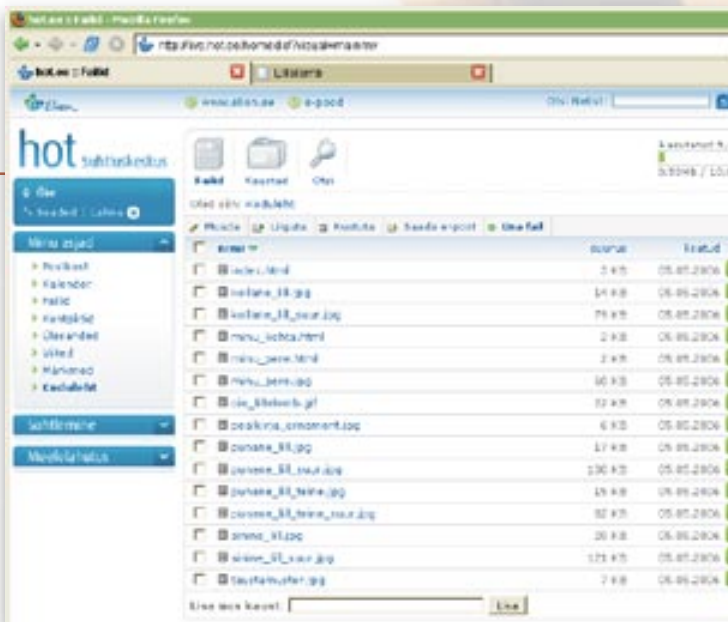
hot.ee :: Failid - Mozilla Firefox

http://ee.hot.ee/home/elf/kodulehestik

hot.ee :: Failid
Lillelerre

Elion

www.elion.ee
e-pood

Otsi Hot.ee!

hot suhtluskeskus

Elle
Seaded | Lahku

Minu asjad
Postkast
Kalender
Failid
Kontaktid
Ülesanded
Lõimed
Märkmed
Kodulehl

Suhtlemine

Meelelahutus

Failid
Kaustad
Otsi

Oled siin: kodulehl

Muuda
Liiguta
Kustuta
Saada e-postiga
Uus fail

| | Nimi | Suurus | Muudetud |
|---|---|---|---|
| | index.html | 3 KB | 05.05.2006 |
| | kollane_lill.jpg | 14 KB | 05.05.2006 |
| | kollane_lill_suur.jpg | 79 KB | 05.05.2006 |
| | menu_lohta.html | 2 KB | 05.05.2006 |
| | menu_pere.html | 2 KB | 05.05.2006 |
| | menu_pere.jpg | 80 KB | 05.05.2006 |
| | nav_lillekorb.gif | 32 KB | 05.05.2006 |
| | pealkirja_ornament.jpg | 6 KB | 05.05.2006 |
| | punane_lill.jpg | 17 KB | 05.05.2006 |
| | punane_lill_suur.jpg | 130 KB | 05.05.2006 |
| | punane_lill_teine.jpg | 15 KB | 05.05.2006 |
| | punane_lill_teine_suur.jpg | 82 KB | 05.05.2006 |
| | sinine_lill.jpg | 20 KB | 05.05.2006 |
| | sinine_lill_suur.jpg | 121 KB | 05.05.2006 |
| | taustamuster.jpg | 7 KB | 05.05.2006 |

Loo uus kaust: Loo